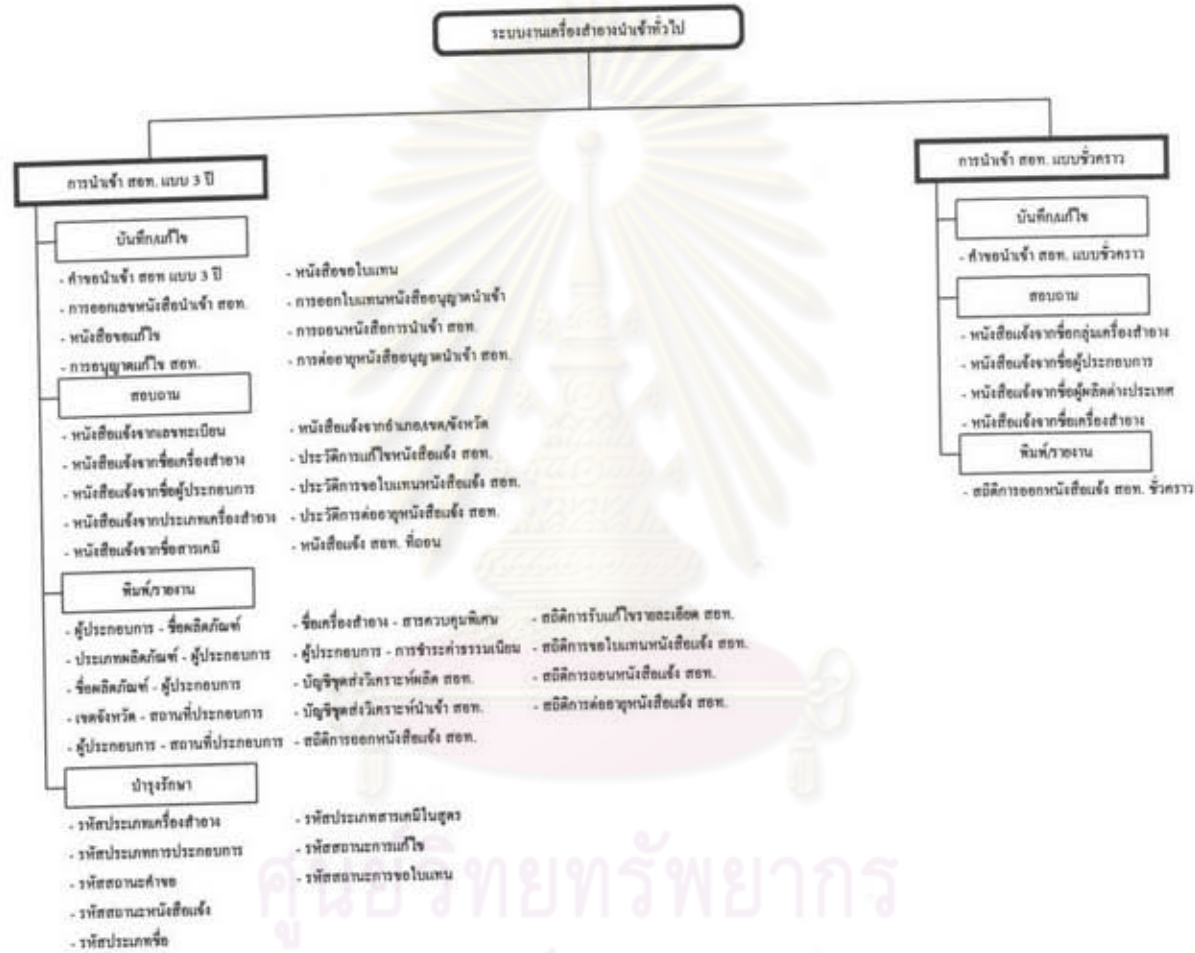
ระบบงานเครื่องสำอางนำเข้าทั่วไป

การนำเข้า สอท. แบบ 3 ปี

บันทึกแก้ไข

- คำขอนำเข้า สอท แบบ 3 ปี
- การออกเลขหนังสือนำเข้า สอท.
- หนังสือขอแก้ไข
- การอนุญาตแก้ไข สอท.

- หนังสือขอใบแทน
- การออกใบแทนหนังสืออนุญาตนำเข้า
- การถอนหนังสือการนำเข้า สอท.
- การต่ออายุหนังสืออนุญาตนำเข้า สอท.

สอบถาม

- หนังสือแจ้งจากเลขทะเบียน
- หนังสือแจ้งจากชื่อเครื่องสำอาง
- หนังสือแจ้งจากชื่อผู้ประกอบการ
- หนังสือแจ้งจากประเภทเครื่องสำอาง
- หนังสือแจ้งจากชื่อสารเคมี

- หนังสือแจ้งจากอำเภอ/เขต/จังหวัด
- ประวัติการแก้ไขหนังสือแจ้ง สอท.
- ประวัติการขอใบแทนหนังสือแจ้ง สอท.
- ประวัติการต่ออายุหนังสือแจ้ง สอท.
- หนังสือแจ้ง สอท. ที่ถอน

พิมพ์/รายงาน

- ผู้ประกอบการ - ชื่อผลิตภัณฑ์
- ประเภทผลิตภัณฑ์ - ผู้ประกอบการ
- ชื่อผลิตภัณฑ์ - ผู้ประกอบการ
- เขตจังหวัด - สถานที่ประกอบการ
- ผู้ประกอบการ - สถานที่ประกอบการ

- ชื่อเครื่องสำอาง - สารควบคุมพิเศษ
- ผู้ประกอบการ - การชำระค่าธรรมเนียม
- บัญชีชุดส่งวิเคราะห์ผลิต สอท.
- บัญชีชุดส่งวิเคราะห์นำเข้า สอท.
- สถิติการออกหนังสือแจ้ง สอท.

- สถิติการรับแก้ไขรายละเอียด สอท.
- สถิติการขอใบแทนหนังสือแจ้ง สอท.
- สถิติการถอนหนังสือแจ้ง สอท.
- สถิติการต่ออายุหนังสือแจ้ง สอท.

บำรุงรักษา

- รหัสประเภทเครื่องสำอาง
- รหัสประเภทการประกอบการ
- รหัสสถานะคำขอ
- รหัสสถานะหนังสือแจ้ง
- รหัสประเภทชื่อ

- รหัสประเภทสารเคมีในสูตร
- รหัสสถานะการแก้ไข
- รหัสสถานะการขอใบแทน

การนำเข้า สอท. แบบชั่วคราว

บันทึกแก้ไข

- คำขอนำเข้า สอท. แบบชั่วคราว

สอบถาม

- หนังสือแจ้งจากชื่อกลุ่มเครื่องสำอาง
- หนังสือแจ้งจากชื่อผู้ประกอบการ
- หนังสือแจ้งจากชื่อผู้ผลิตต่างประเทศ
- หนังสือแจ้งจากชื่อเครื่องสำอาง

พิมพ์/รายงาน

- สถิติการออกหนังสือแจ้ง สอท. ชั่วคราว

ศูนย์วิทยทรัพยากร